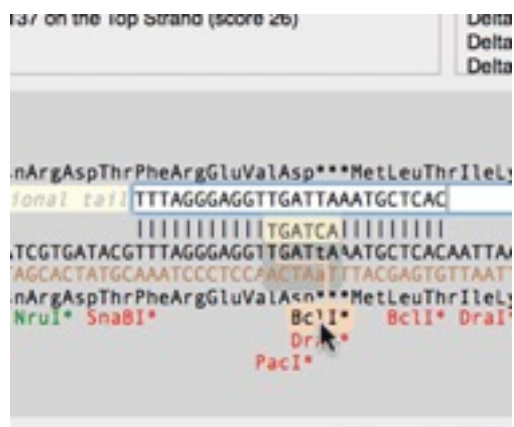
137 on the Top Strand (score 26)

Delta
Delta
Delta

nArgAspThrPheArgGluValAsp***MetLeuThrIleLy
ional tail TTTAGGGAGGTTGATTAAATGCTCAC
||||||||||TGATCA||||||||
TCGTGATACGTTTAGGGAGGTTGATtAAATGCTCACAATTAA
AGCACTATGCAAATCCCTCCAACTAaTTTACGAGTGTTAATT
nArgAspThrPheArgGluValAsn***MetLeuThrIleLy
NruI* SnaBI* BclI* BclI* DraI
DraI*
PacI*